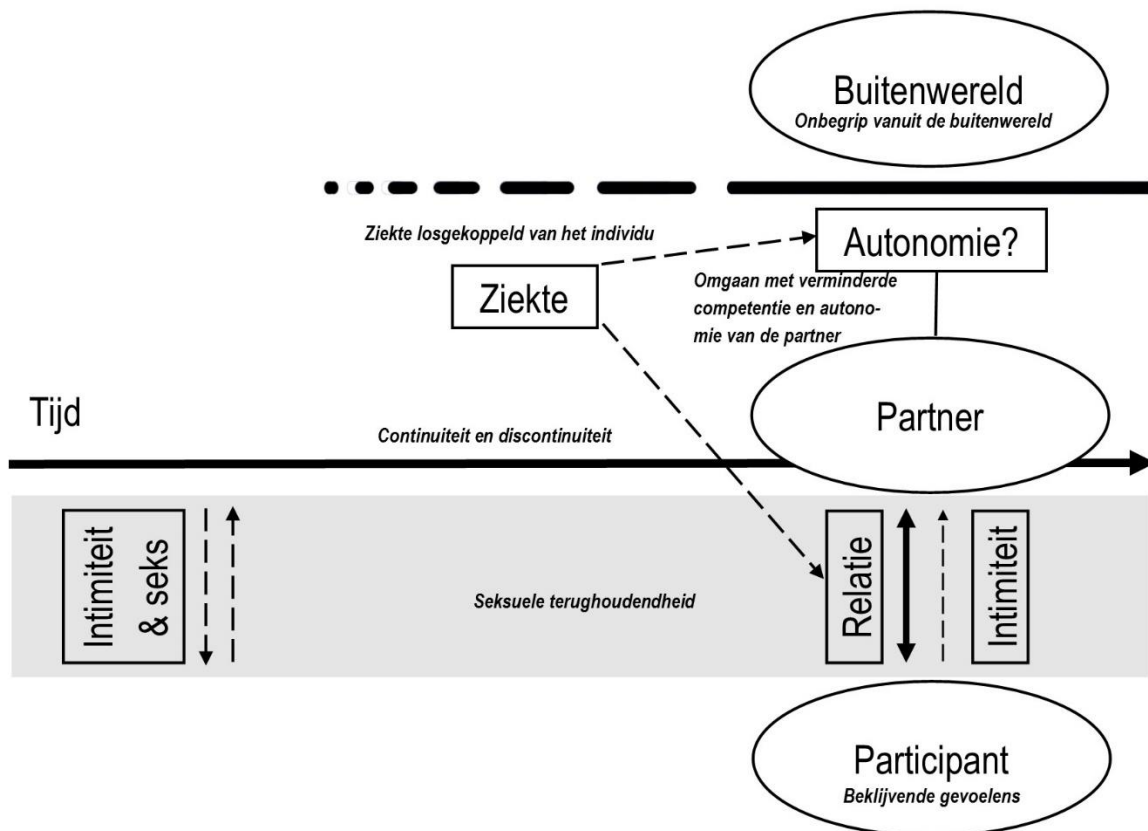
Buitenwereld
Onbegrip vanuit de buitenwereld

Ziekte losgekoppeld van het individu

Autonomie?

Ziekte

Omgaan met verminderde competentie en autonomie van de partner

Tijd

Partner

Continuiteit en discontinuiteit

Intimiteit & seks

Seksuele terughoudendheid

Relatie

Intimiteit

Participant
Beklijvende gevoelens